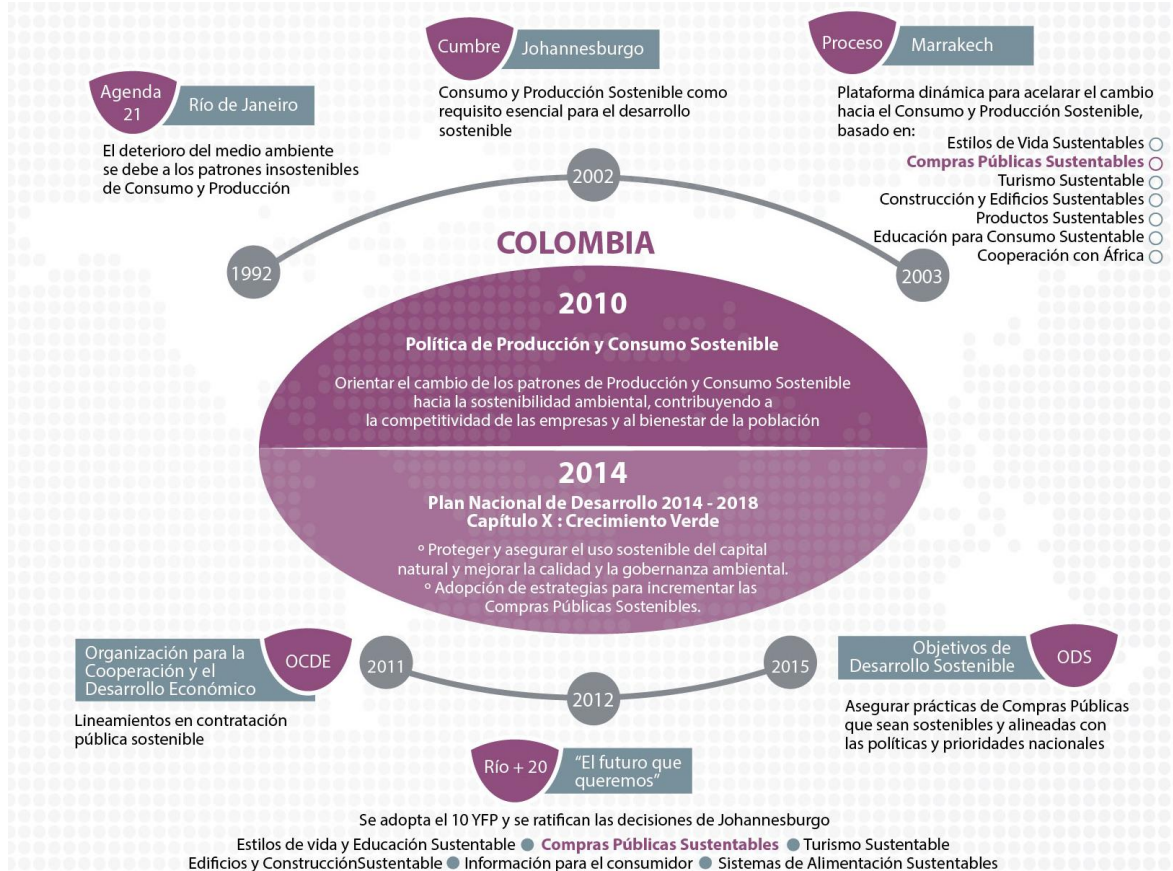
Agenda 21 Río de Janeiro

El deterioro del medio ambiente se debe a los patrones insostenibles de Consumo y Producción

Cumbre Johannesburgo

Consumo y Producción Sostenible como requisito esencial para el desarrollo sostenible

Proceso Marrakech

Plataforma dinámica para acelarar el cambio hacia el Consumo y Producción Sostenible, basado en:

Estilos de Vida Sustentables
Compras Públicas Sustentables
Turismo Sustentable
Construcción y Edificios Sustentables
Productos Sustentables
Educación para Consumo Sustentable
Cooperación con África

1992

2002

2003

COLOMBIA

2010

Política de Producción y Consumo Sostenible

Orientar el cambio de los patrones de Producción y Consumo Sostenible hacia la sostenibilidad ambiental, contribuyendo a la competitividad de las empresas y al bienestar de la población

2014

Plan Nacional de Desarrollo 2014 - 2018
Capítulo X : Crecimiento Verde

∘ Proteger y asegurar el uso sostenible del capital natural y mejorar la calidad y la gobernanza ambiental.
∘ Adopción de estrategias para incrementar las Compras Públicas Sostenibles.

Organización para la Cooperación y el Desarrollo Económico OCDE

Lineamientos en contratación pública sostenible

2011

2012

2015

Objetivos de Desarrollo Sostenible ODS

Asegurar prácticas de Compras Públicas que sean sostenibles y alineadas con las políticas y prioridades nacionales

Río + 20 "El futuro que queremos"

Se adopta el 10 YFP y se ratifican las decisiones de Johannesburgo

Estilos de vida y Educación Sustentable ● Compras Públicas Sustentables ● Turismo Sustentable
Edificios y ConstrucciónSustentable ● Información para el consumidor ● Sistemas de Alimentación Sustentables